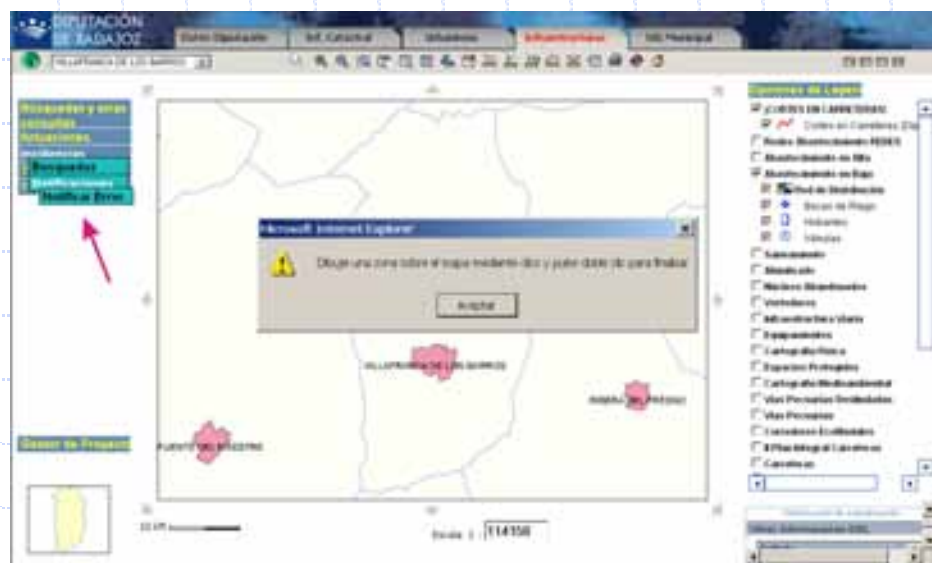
DIPUTACIÓN DE BADAJOZ

Datos Diputación | Inf. Catastral | Urbanismo | Infraestructuras | SIG Municipal

VILLAFRANCA DE LOS BARROS

Búsquedas y otras consultas
Actuaciones
Incidencias
Búsquedas
Notificaciones
Notificar Error

Gestor de Proyect

Microsoft Internet Explorer

Dibuje una zona sobre el mapa mediante clic y pulse doble clic para finalizar.

Aceptar

VILLAFRANCA DE LOS BARROS

RIBERA DEL FRESNO

PUEBLA DE SANCHO PÉREZ

10 Km

Escala 1 : 114150

Opciones de Capas

CORTES EN CARRETERAS
Cortes en Carreteras
Redes Abastecimiento FEDER
Abastecimiento en Alta
Abastecimiento en Baja
Red de Distribución
Bocas de Riego
Hidrantes
Válvulas
Saneamiento
Alumbrado
Núcleos Abastecimiento
Vertederos
Infraestructura Viaria
Equipamientos
Cartografía Física
Espacios Protegidos
Cartografía Medioambiental
Vías Pecuarias Deslindadas
Vías Pecuarias
Carreteras Ecoliniales
Plan Integral Carreteras
Carreteras

Otras Informaciones EIEL